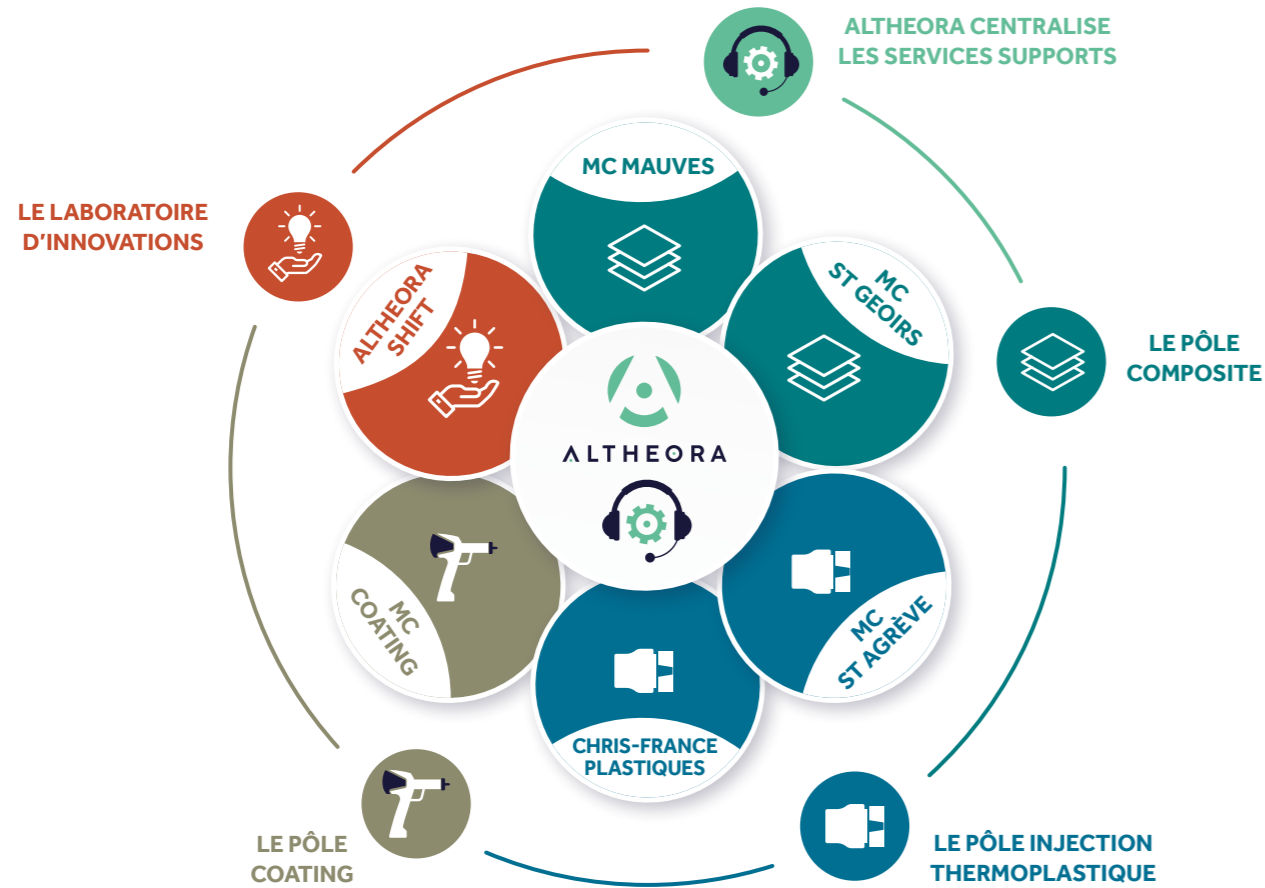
ALTHEORA CENTRALISE LES SERVICES SUPPORTS

LE LABORATOIRE D'INNOVATIONS

MC MAUVES

ALTHEORA SHIFT

MC ST GEOIRS

LE PÔLE COMPOSITE

ALTHEORA

MC COATING

MC ST AGRÈVE

CHRIS-FRANCE PLASTIQUES

LE PÔLE COATING

LE PÔLE INJECTION THERMOPLASTIQUE